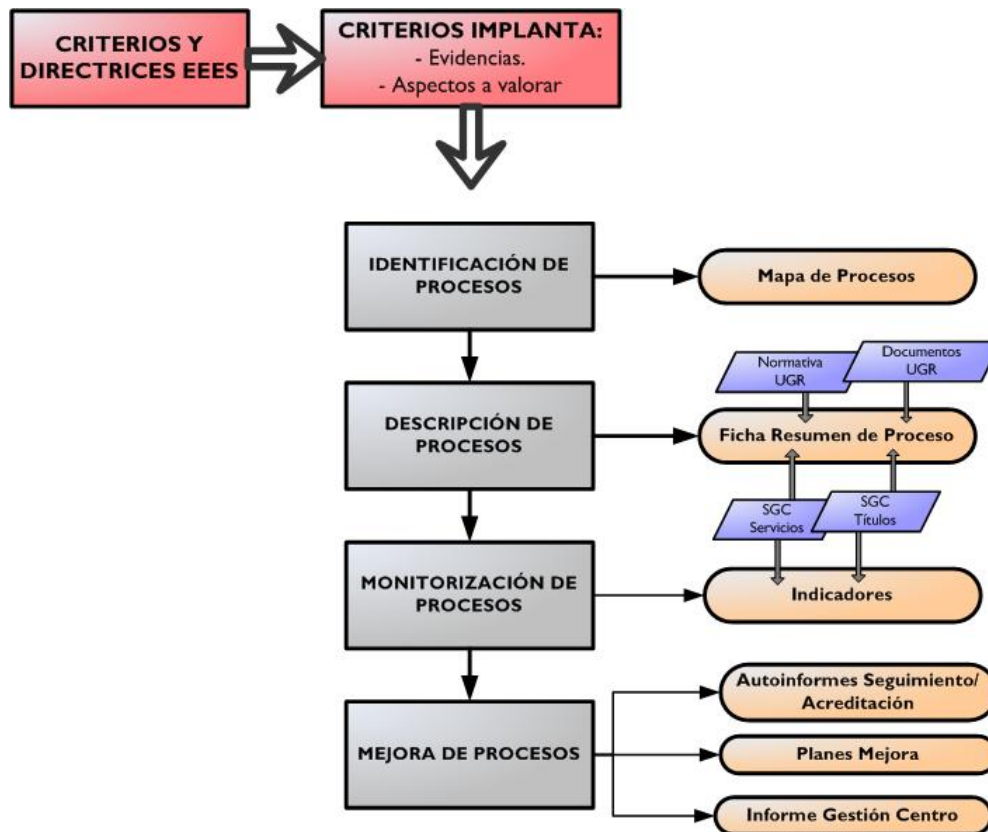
CRITERIOS Y DIRECTRICES EEES

CRITERIOS IMPLANTA:
- Evidencias.
- Aspectos a valorar

IDENTIFICACIÓN DE PROCESOS

Mapa de Procesos

Normativa UGR

Documentos UGR

DESCRIPCIÓN DE PROCESOS

Ficha Resumen de Proceso

SGC Servicios

SGC Títulos

MONITORIZACIÓN DE PROCESOS

Indicadores

MEJORA DE PROCESOS

Autoinformes Seguimiento/ Acreditación

Planes Mejora

Informe Gestión Centro